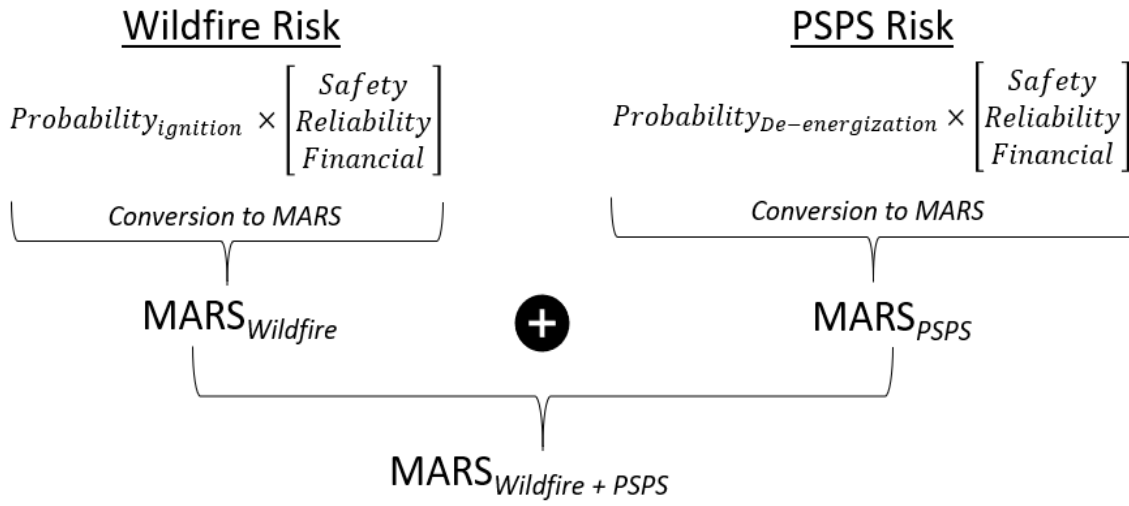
Wildfire Risk

$Probability_{ignition} \times \begin{bmatrix} Safety \\ Reliability \\ Financial \end{bmatrix}$

Conversion to MARS

MARS$_{Wildfire}$

PSPS Risk

$Probability_{De-energization} \times \begin{bmatrix} Safety \\ Reliability \\ Financial \end{bmatrix}$

Conversion to MARS

MARS$_{PSPS}$

+

MARS$_{Wildfire + PSPS}$